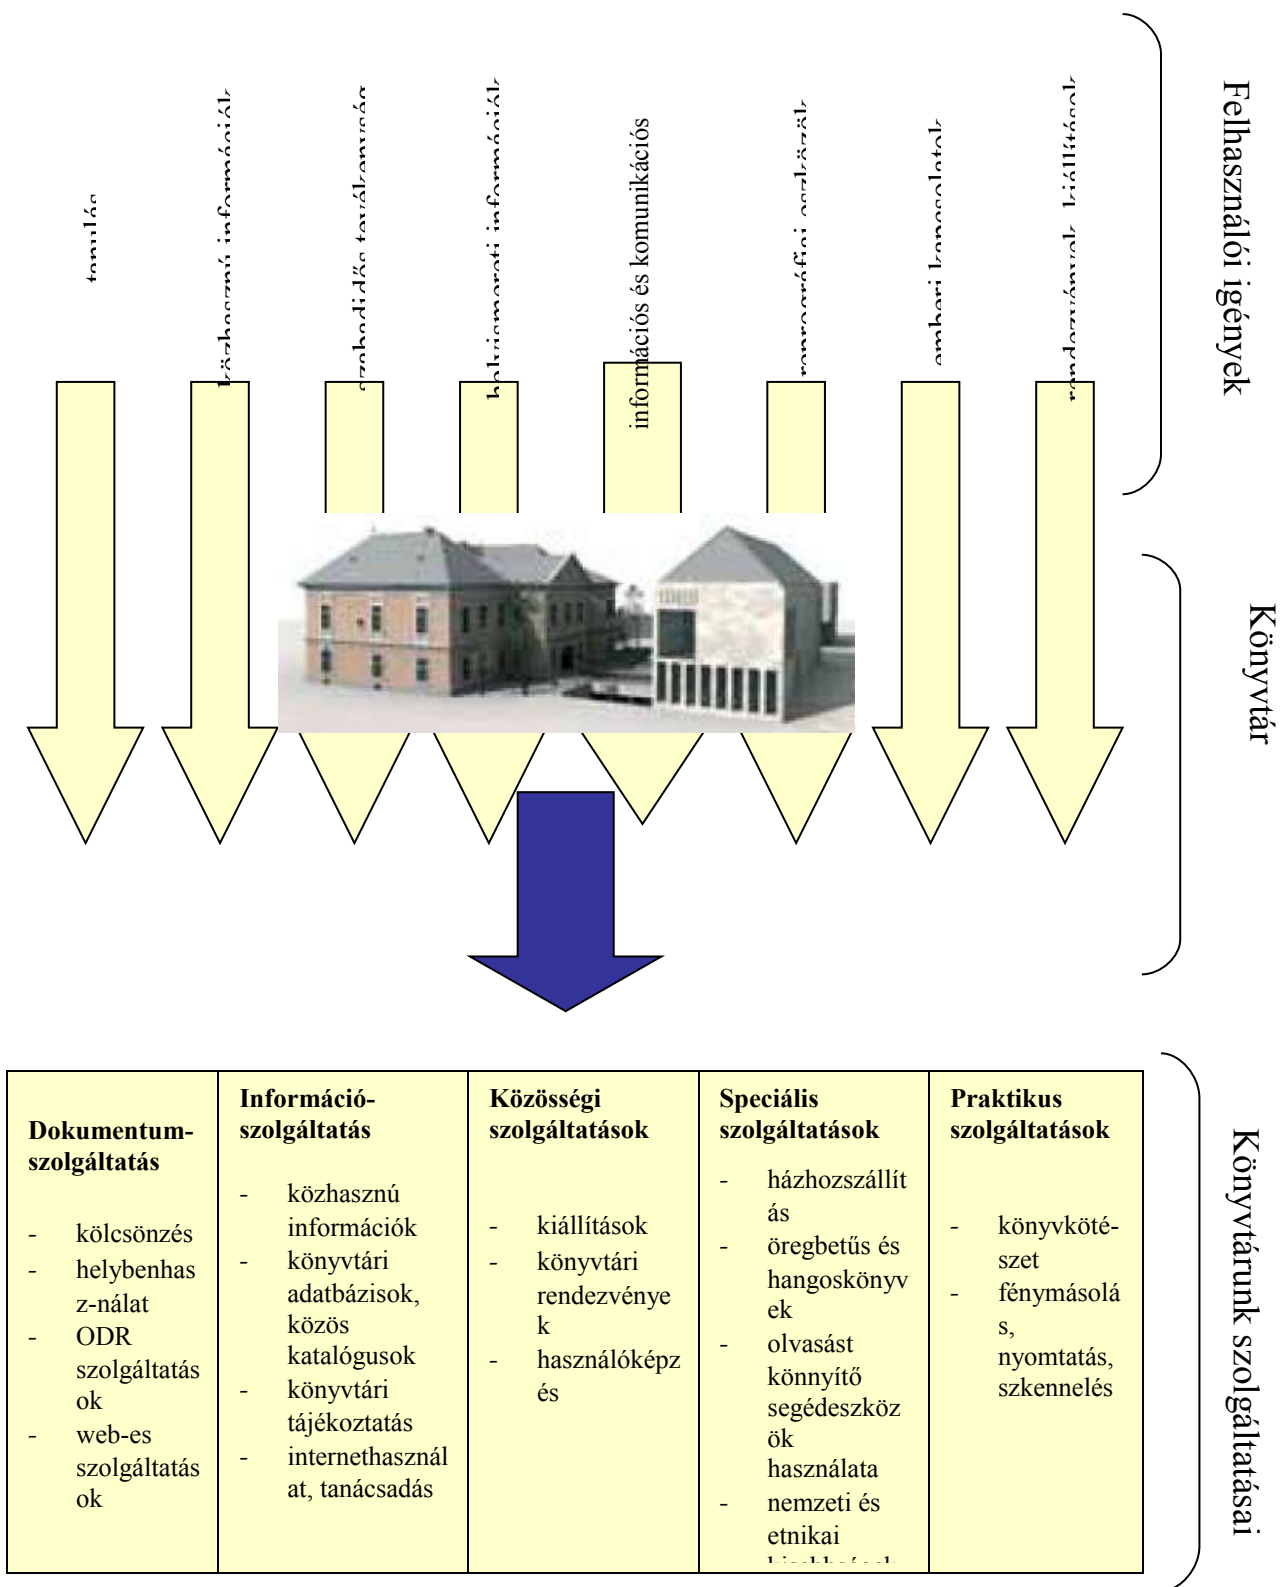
tanulás

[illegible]özhasznú információk

szabadidős tevékenység

helyismereti információk

információs és komunikációs

reprográfiai eszközök

emberi kapcsolatok

rendezvények, kiállítások

Felhasználói igények

Könyvtár

Könyvtárunk szolgáltatásai

| Dokumentum-szolgáltatás<br>- kölcsönzés<br>- helybenhasz-nálat<br>- ODR szolgáltatások<br>- web-es szolgáltatások | Információ-szolgáltatás<br>- közhasznú információk<br>- könyvtári adatbázisok, közös katalógusok<br>- könyvtári tájékoztatás<br>- internethasználat, tanácsadás | Közösségi szolgáltatások<br>- kiállítások<br>- könyvtári rendezvények<br>- használóképzés | Speciális szolgáltatások<br>- házhozszállítás<br>- öregbetűs és hangoskönyvek<br>- olvasást könnyítő segédeszközök használata<br>- nemzeti és etnikai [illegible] | Praktikus szolgáltatások<br>- könyvkötészet<br>- fénymásolás, nyomtatás, szkennelés |